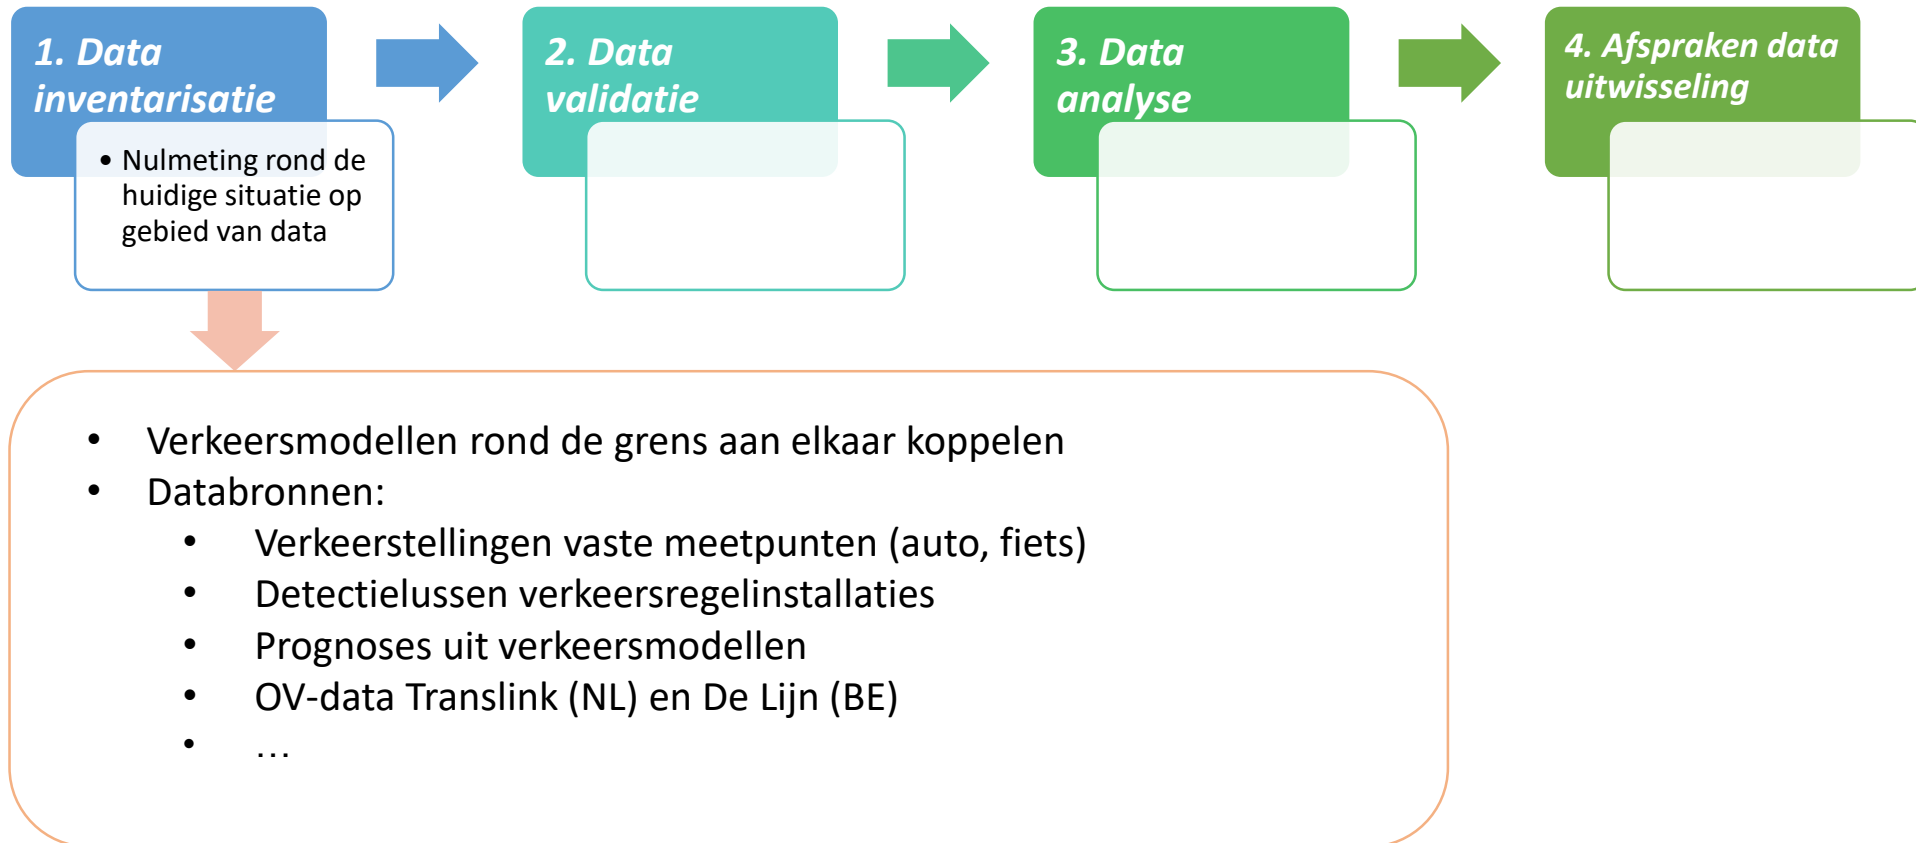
1. Data inventarisatie

• Nulmeting rond de huidige situatie op gebied van data

2. Data validatie

3. Data analyse

4. Afspraken data uitwisseling

• Verkeersmodellen rond de grens aan elkaar koppelen
• Databronnen:
  • Verkeerstellingen vaste meetpunten (auto, fiets)
  • Detectielussen verkeersregelinstallaties
  • Prognoses uit verkeersmodellen
  • OV-data Translink (NL) en De Lijn (BE)
  • …